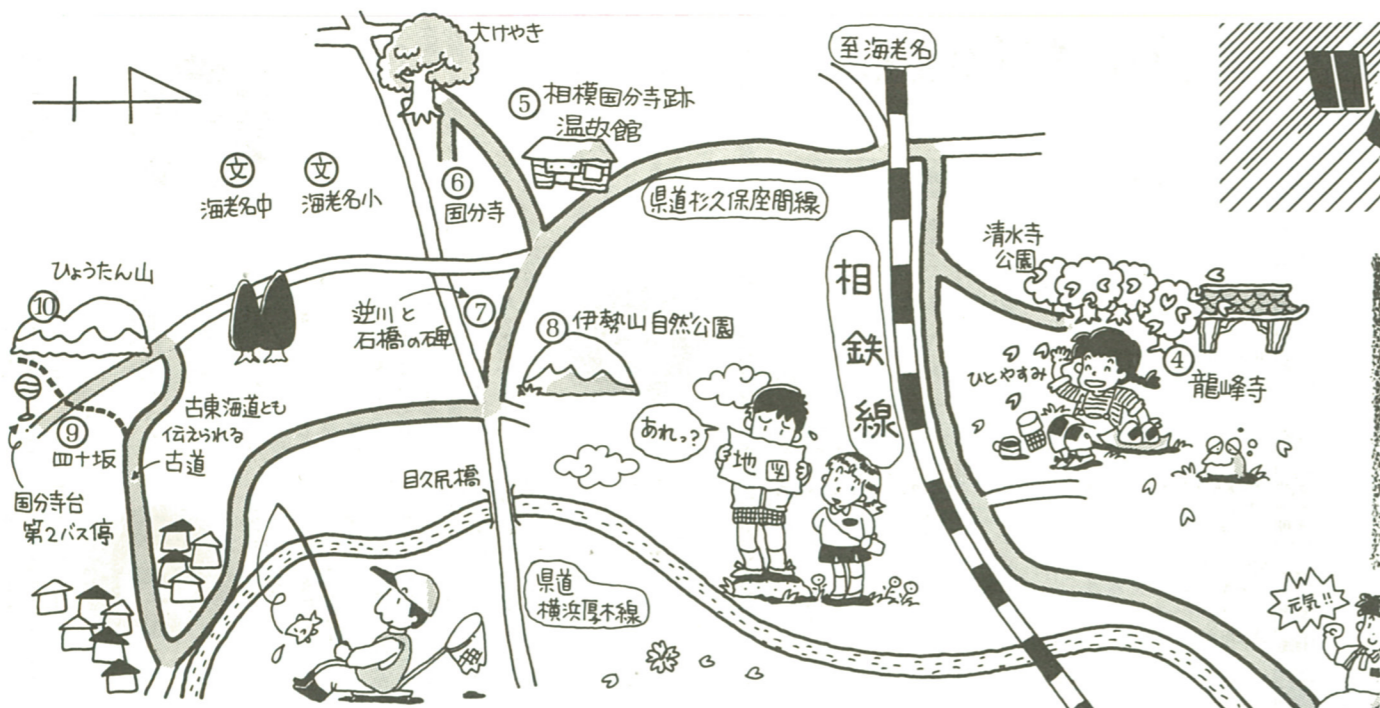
大けやき
至海老名
⑤ 相模国分寺跡
温故館
⑥ 国分寺
文 海老名中
文 海老名小
県道杉久保座間線
清水寺公園
ひょうたん山
⑩
相鉄線
逆川と石橋の碑 ⑦
⑧ 伊勢山自然公園
ひとやすみ
④ 龍峰寺
古東海道とも伝えられる古道
⑨ 四十坂
あれっ?
地図
国分寺台第2バス停
目久尻橋
県道横浜厚木線
元気!!